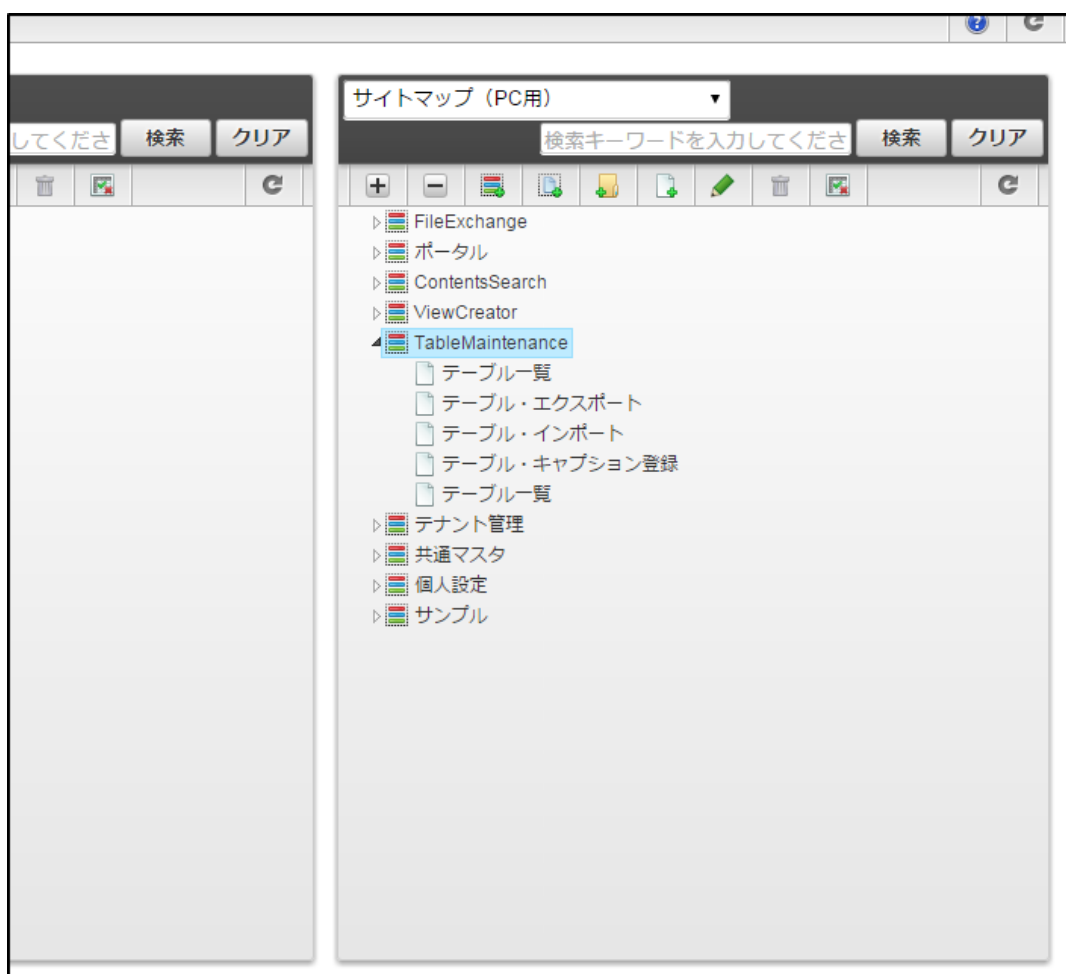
してくださ 検索 クリア

サイトマップ（PC用）

検索キーワードを入力してくださ 検索 クリア

FileExchange
ポータル
ContentsSearch
ViewCreator
TableMaintenance
テーブル一覧
テーブル・エクスポート
テーブル・インポート
テーブル・キャプション登録
テーブル一覧
テナント管理
共通マスタ
個人設定
サンプル